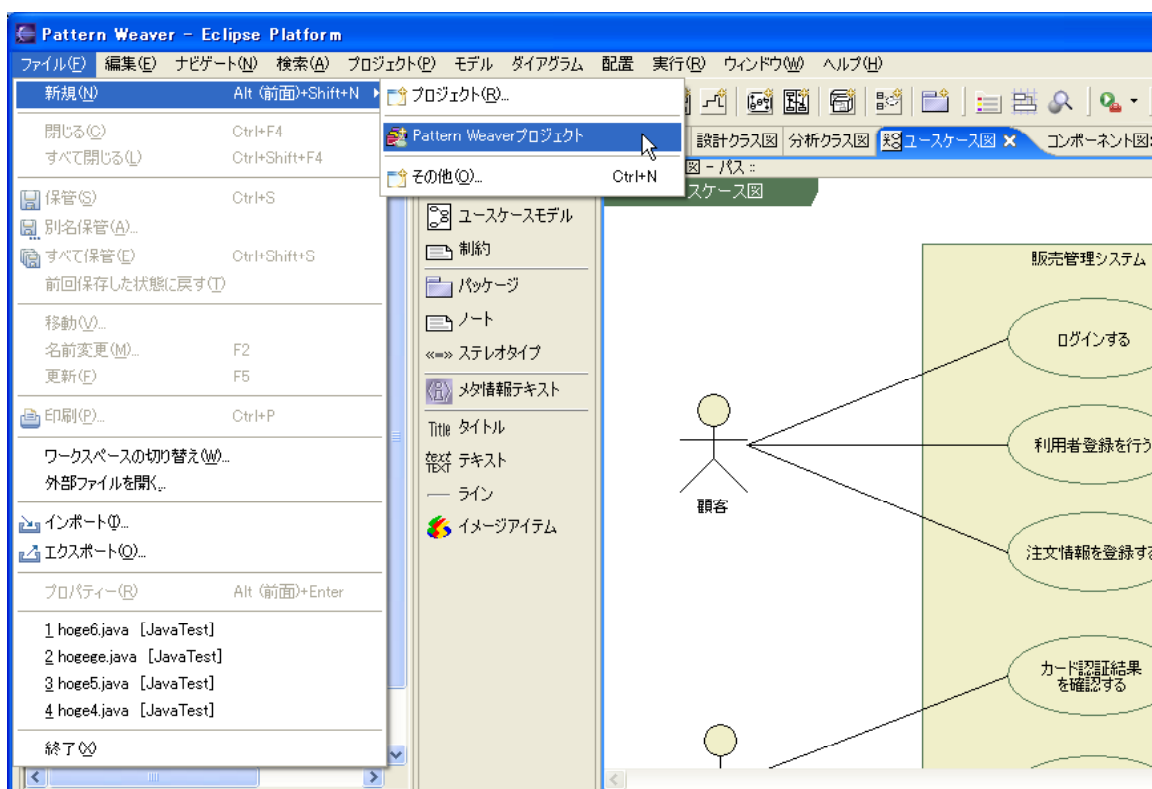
Pattern Weaver - Eclipse Platform

ファイル(F) 編集(E) ナビゲート(N) 検索(A) プロジェクト(P) モデル ダイアグラム 配置 実行(R) ウィンドウ(W) ヘルプ(H)

新規(N) Alt (前面)+Shift+N
閉じる(C) Ctrl+F4
すべて閉じる(L) Ctrl+Shift+F4
保管(S) Ctrl+S
別名保管(A)...
すべて保管(E) Ctrl+Shift+S
前回保存した状態に戻す(T)
移動(V)...
名前変更(M)... F2
更新(F) F5
印刷(P)... Ctrl+P
ワークスペースの切り替え(W)...
外部ファイルを開く...
インポート(I)...
エクスポート(O)...
プロパティー(R) Alt (前面)+Enter
1 hoge6.java [JavaTest]
2 hogege.java [JavaTest]
3 hoge5.java [JavaTest]
4 hoge4.java [JavaTest]
終了(X)

プロジェクト(R)...
Pattern Weaverプロジェクト
その他(O)... Ctrl+N

設計クラス図 分析クラス図 ユースケース図 コンポーネント図
図 - パス ::
スケース図

ユースケースモデル
制約
パッケージ
ノート
ステレオタイプ
メタ情報テキスト
タイトル
テキスト
ライン
イメージアイテム

販売管理システム
ログインする
利用者登録を行う
注文情報を登録する
カード認証結果を確認する
顧客